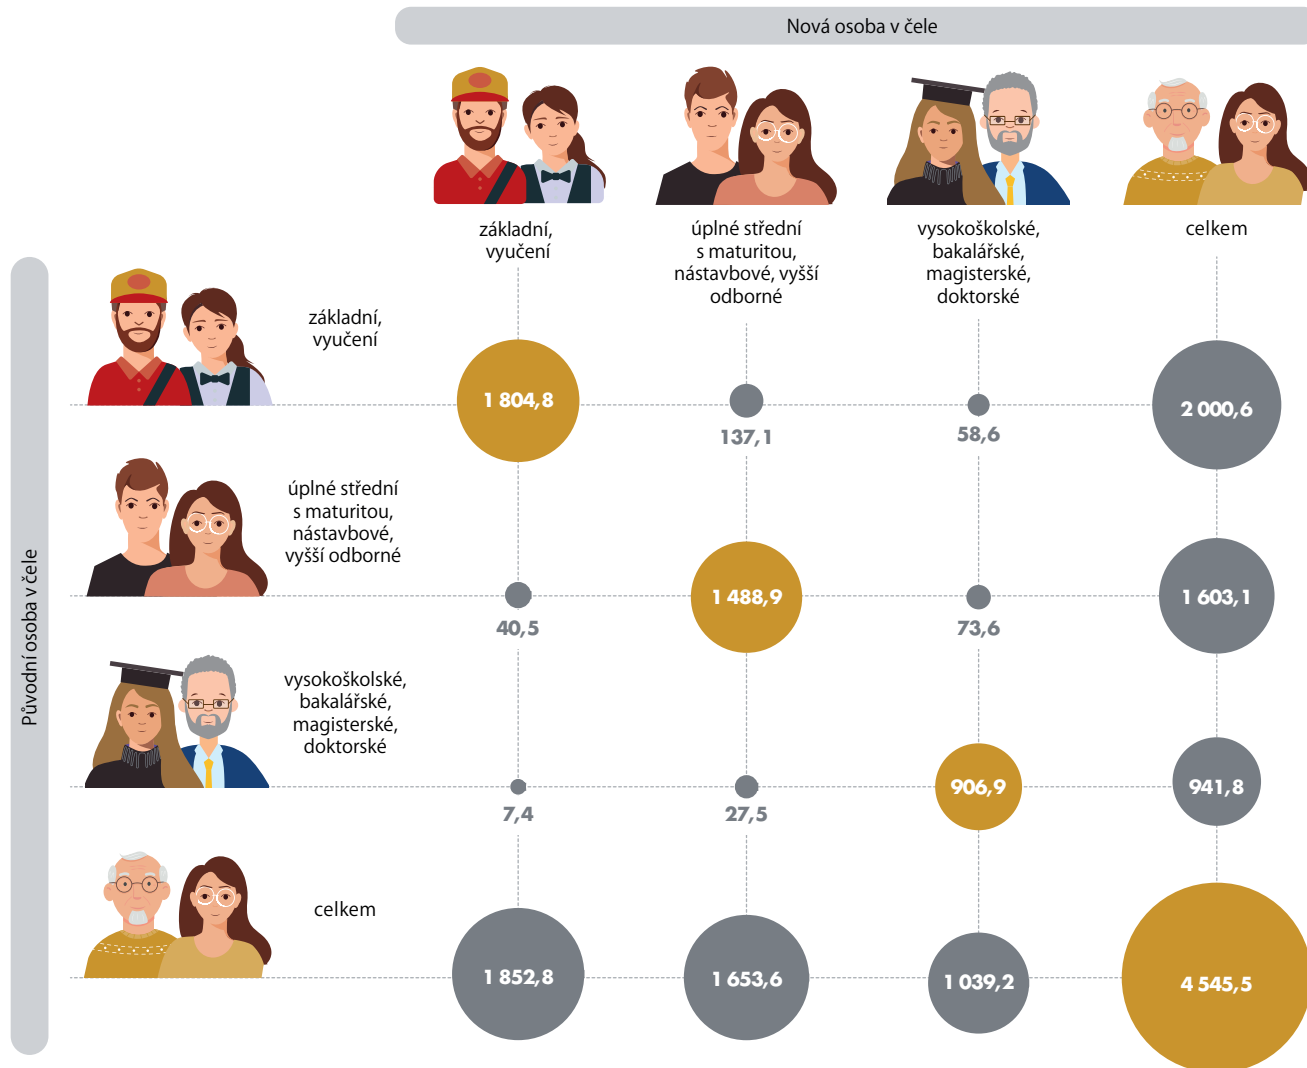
Nová osoba v čele

Původní osoba v čele

| | základní, vyučení | úplné střední s maturitou, nástavbové, vyšší odborné | vysokoškolské, bakalářské, magisterské, doktorské | celkem |
|---|---|---|---|---|
| základní, vyučení | 1 804,8 | 137,1 | 58,6 | 2 000,6 |
| úplné střední s maturitou, nástavbové, vyšší odborné | 40,5 | 1 488,9 | 73,6 | 1 603,1 |
| vysokoškolské, bakalářské, magisterské, doktorské | 7,4 | 27,5 | 906,9 | 941,8 |
| celkem | 1 852,8 | 1 653,6 | 1 039,2 | 4 545,5 |